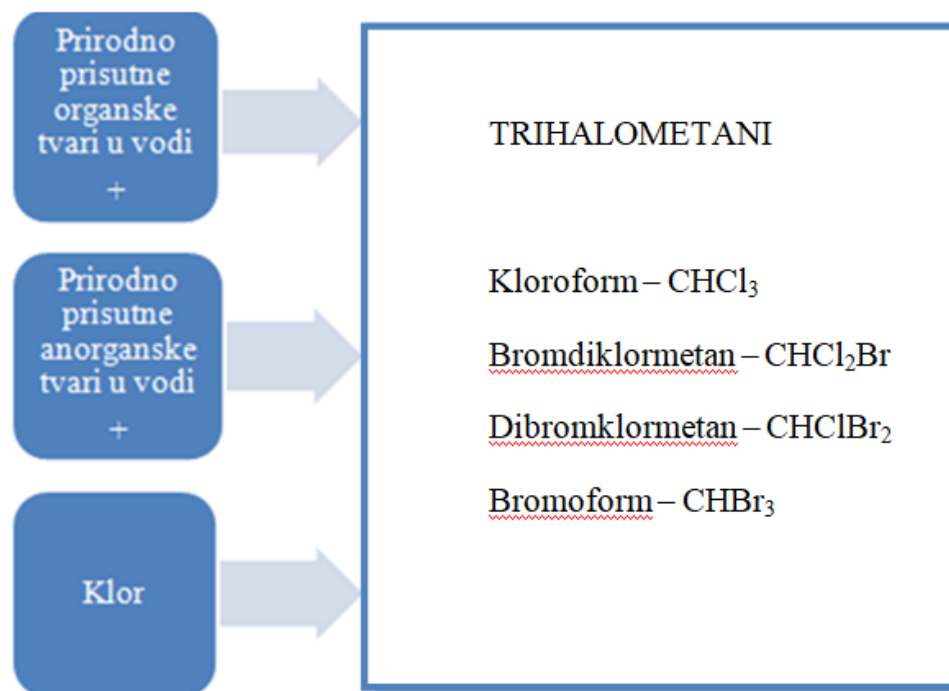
Prirodno prisutne organske tvari u vodi
+

Prirodno prisutne anorganske tvari u vodi
+

Klor

TRIHALOMETANI

Kloroform – $CHCl_3$

Bromdiklormetan – $CHCl_2Br$

Dibromklormetan – $CHClBr_2$

Bromoform – $CHBr_3$